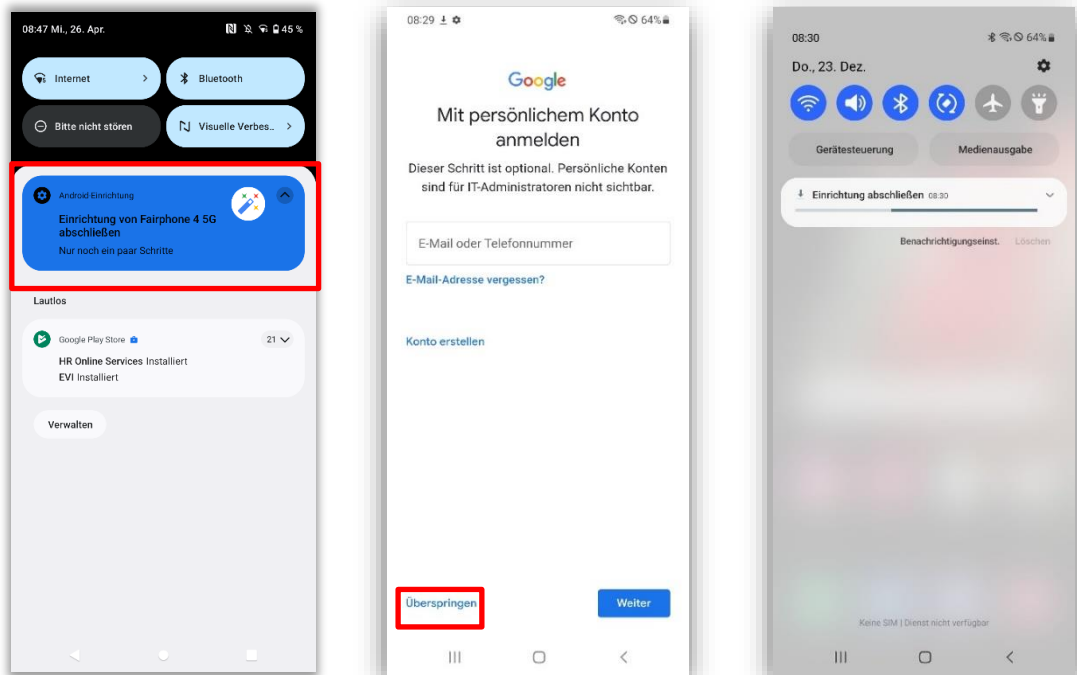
08:47 Mi., 26. Apr.

45 %

Internet

Bluetooth

Bitte nicht stören

Visuelle Verbes...

Android Einrichtung

Einrichtung von Fairphone 4 5G abschließen

Nur noch ein paar Schritte

Lautlos

Google Play Store

21

HR Online Services Installiert

EVI Installiert

Verwalten

08:29

64%

Google

Mit persönlichem Konto anmelden

Dieser Schritt ist optional. Persönliche Konten sind für IT-Administratoren nicht sichtbar.

E-Mail oder Telefonnummer

E-Mail-Adresse vergessen?

Konto erstellen

Überspringen

Weiter

08:30

64%

Do., 23. Dez.

Gerätesteuerung

Medienausgabe

Einrichtung abschließen 08:30

Benachrichtigungseinst.

Löschen

Keine SIM | Dienst nicht verfügbar